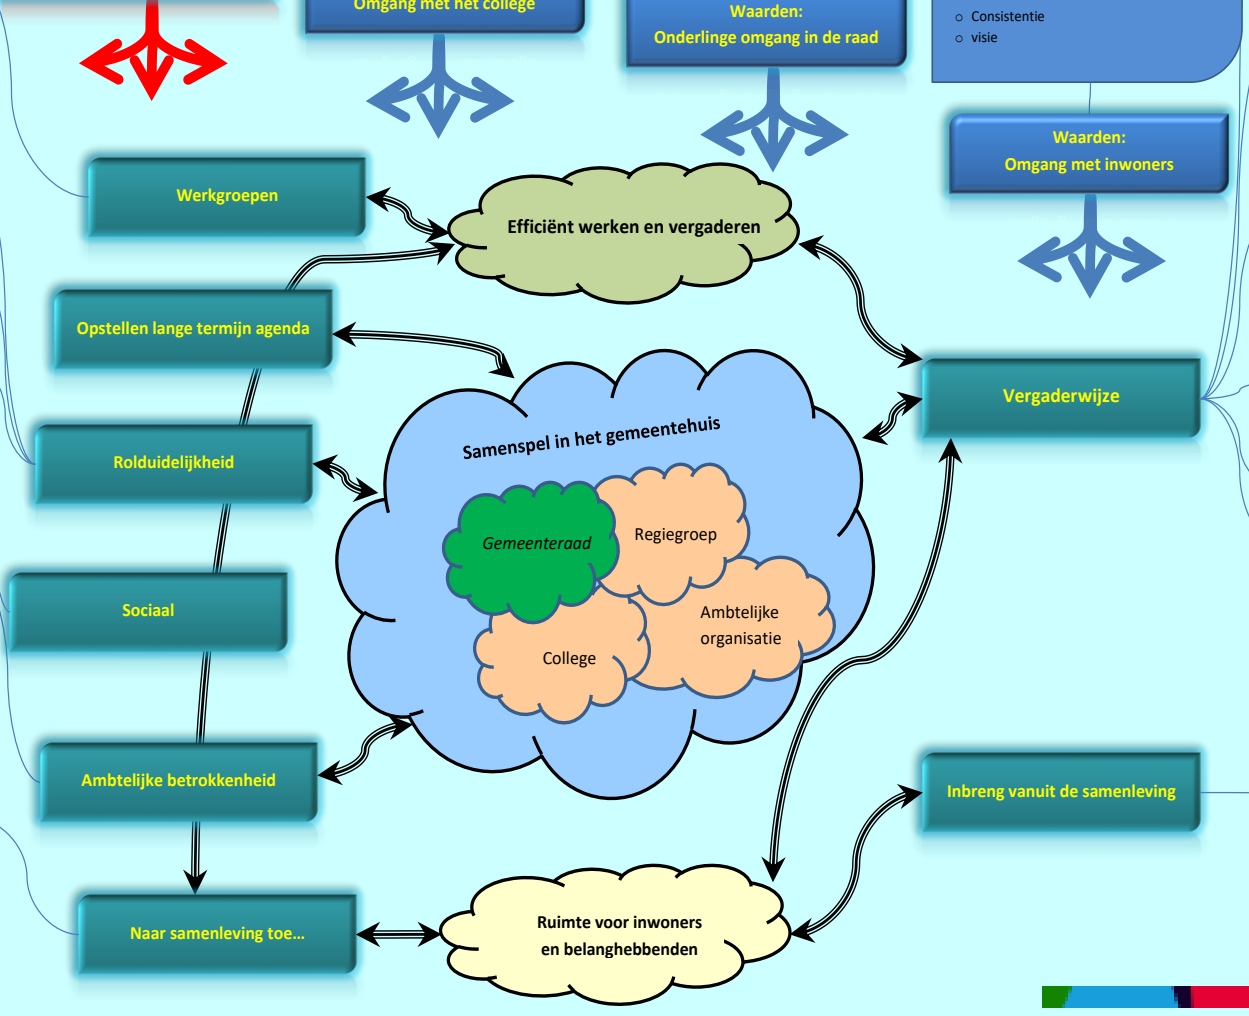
Omgang met het college

Waarden:
Onderlinge omgang in de raad

○ Consistentie
○ visie

Waarden:
Omgang met inwoners

Werkgroepen

Efficiënt werken en vergaderen

Opstellen lange termijn agenda

Vergaderwijze

Samenspel in het gemeentehuis

Rolduidelijkheid

Gemeenteraad

Regiegroep

Sociaal

Ambtelijke organisatie

College

Ambtelijke betrokkenheid

Inbreng vanuit de samenleving

Naar samenleving toe...

Ruimte voor inwoners en belanghebbenden